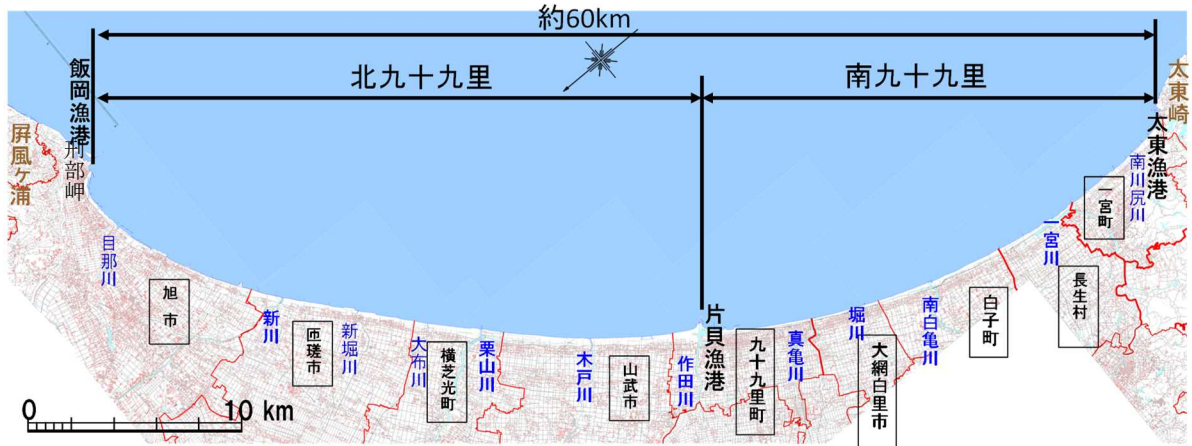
約60km

北九十九里

南九十九里

飯岡漁港

刑部岬

屛風ケ浦

太東崎

太東漁港

南川尻川

一宮町

一宮川

長生村

目那川

旭市

新川

匝瑳市

新堀川

大布川

横芝光町

栗山川

木戸川

山武市

作田川

片貝漁港

九十九里町

真亀川

堀川

大網白里市

南白亀川

白子町

0

10 km